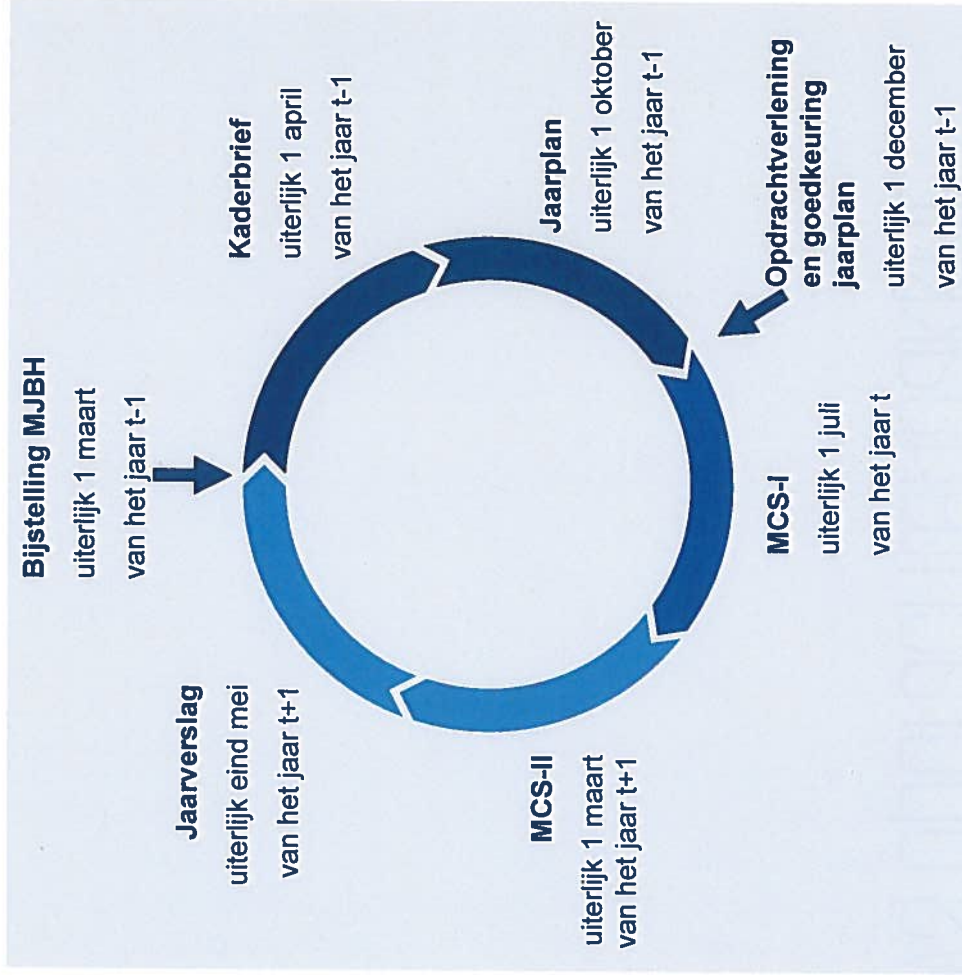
Bijstelling MJBH
uiterlijk 1 maart
van het jaar t-1

Kaderbrief
uiterlijk 1 april
van het jaar t-1

Jaarplan
uiterlijk 1 oktober
van het jaar t-1

Opdrachtverlening
en goedkeuring
jaarplan
uiterlijk 1 december
van het jaar t-1

MCS-I
uiterlijk 1 juli
van het jaar t

MCS-II
uiterlijk 1 maart
van het jaar t+1

Jaarverslag
uiterlijk eind mei
van het jaar t+1